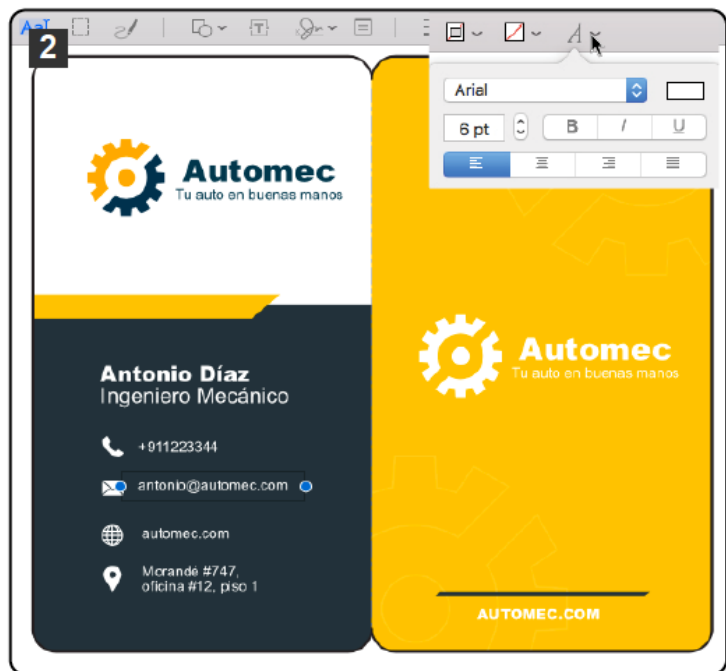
AaI

2

Arial

6 pt

B I U

Automec
Tu auto en buenas manos

Antonio Díaz
Ingeniero Mecánico

+911223344

antonio@automec.com

automec.com

Morandé #747,
oficina #12, piso 1

Automec
Tu auto en buenas manos

AUTOMEC.COM